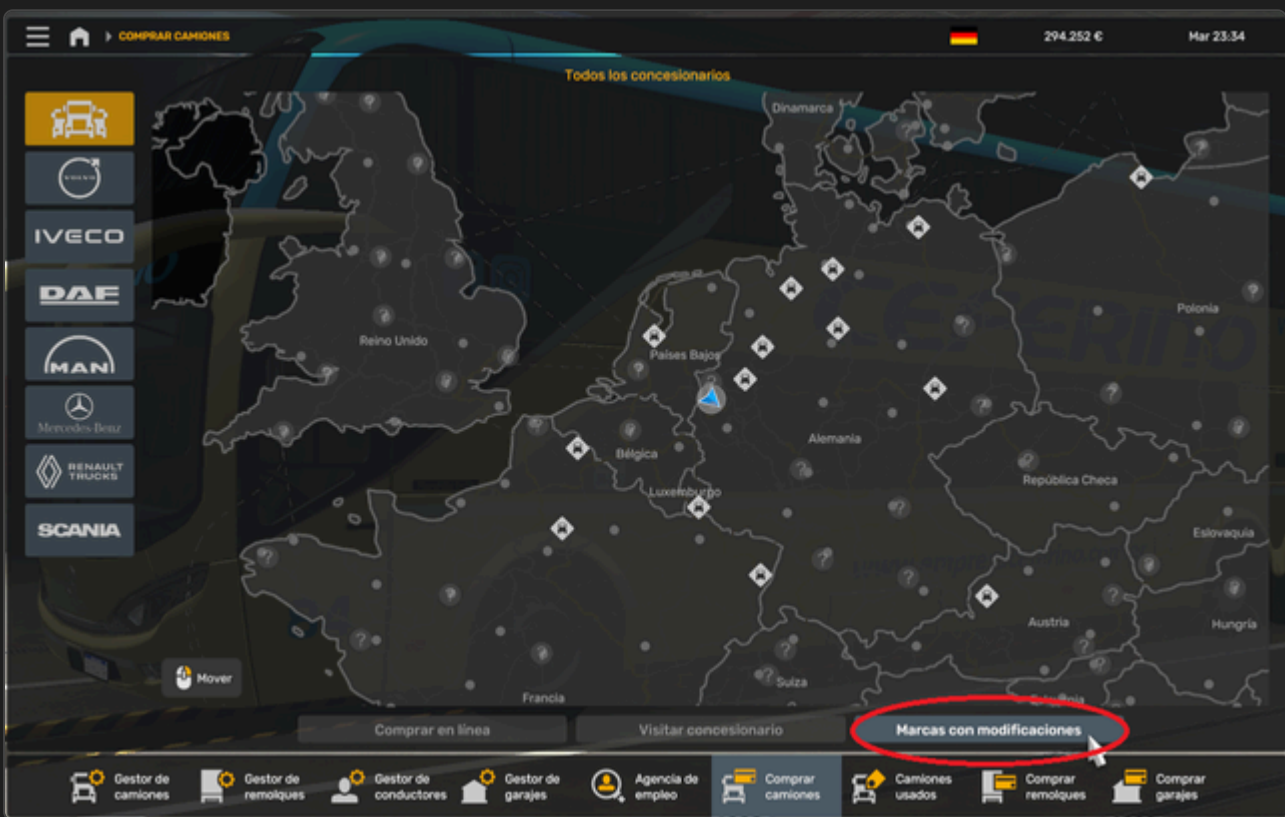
COMPRAR CAMIONES

294.252 €

Mar 23:34

Todos los concesionarios

IVECO

DAF

MAN

Mercedes-Benz

RENAULT TRUCKS

SCANIA

Dinamarca

Reino Unido

Países Bajos

Polonia

Alemania

Bélgica

Luxemburgo

República Checa

Eslovaquia

Austria

Hungría

Suiza

Francia

Mover

Comprar en línea

Visitar concesionario

Marcas con modificaciones

Gestor de camiones

Gestor de remolques

Gestor de conductores

Gestor de garajes

Agencia de empleo

Comprar camiones

Camiones usados

Comprar remolques

Comprar garajes